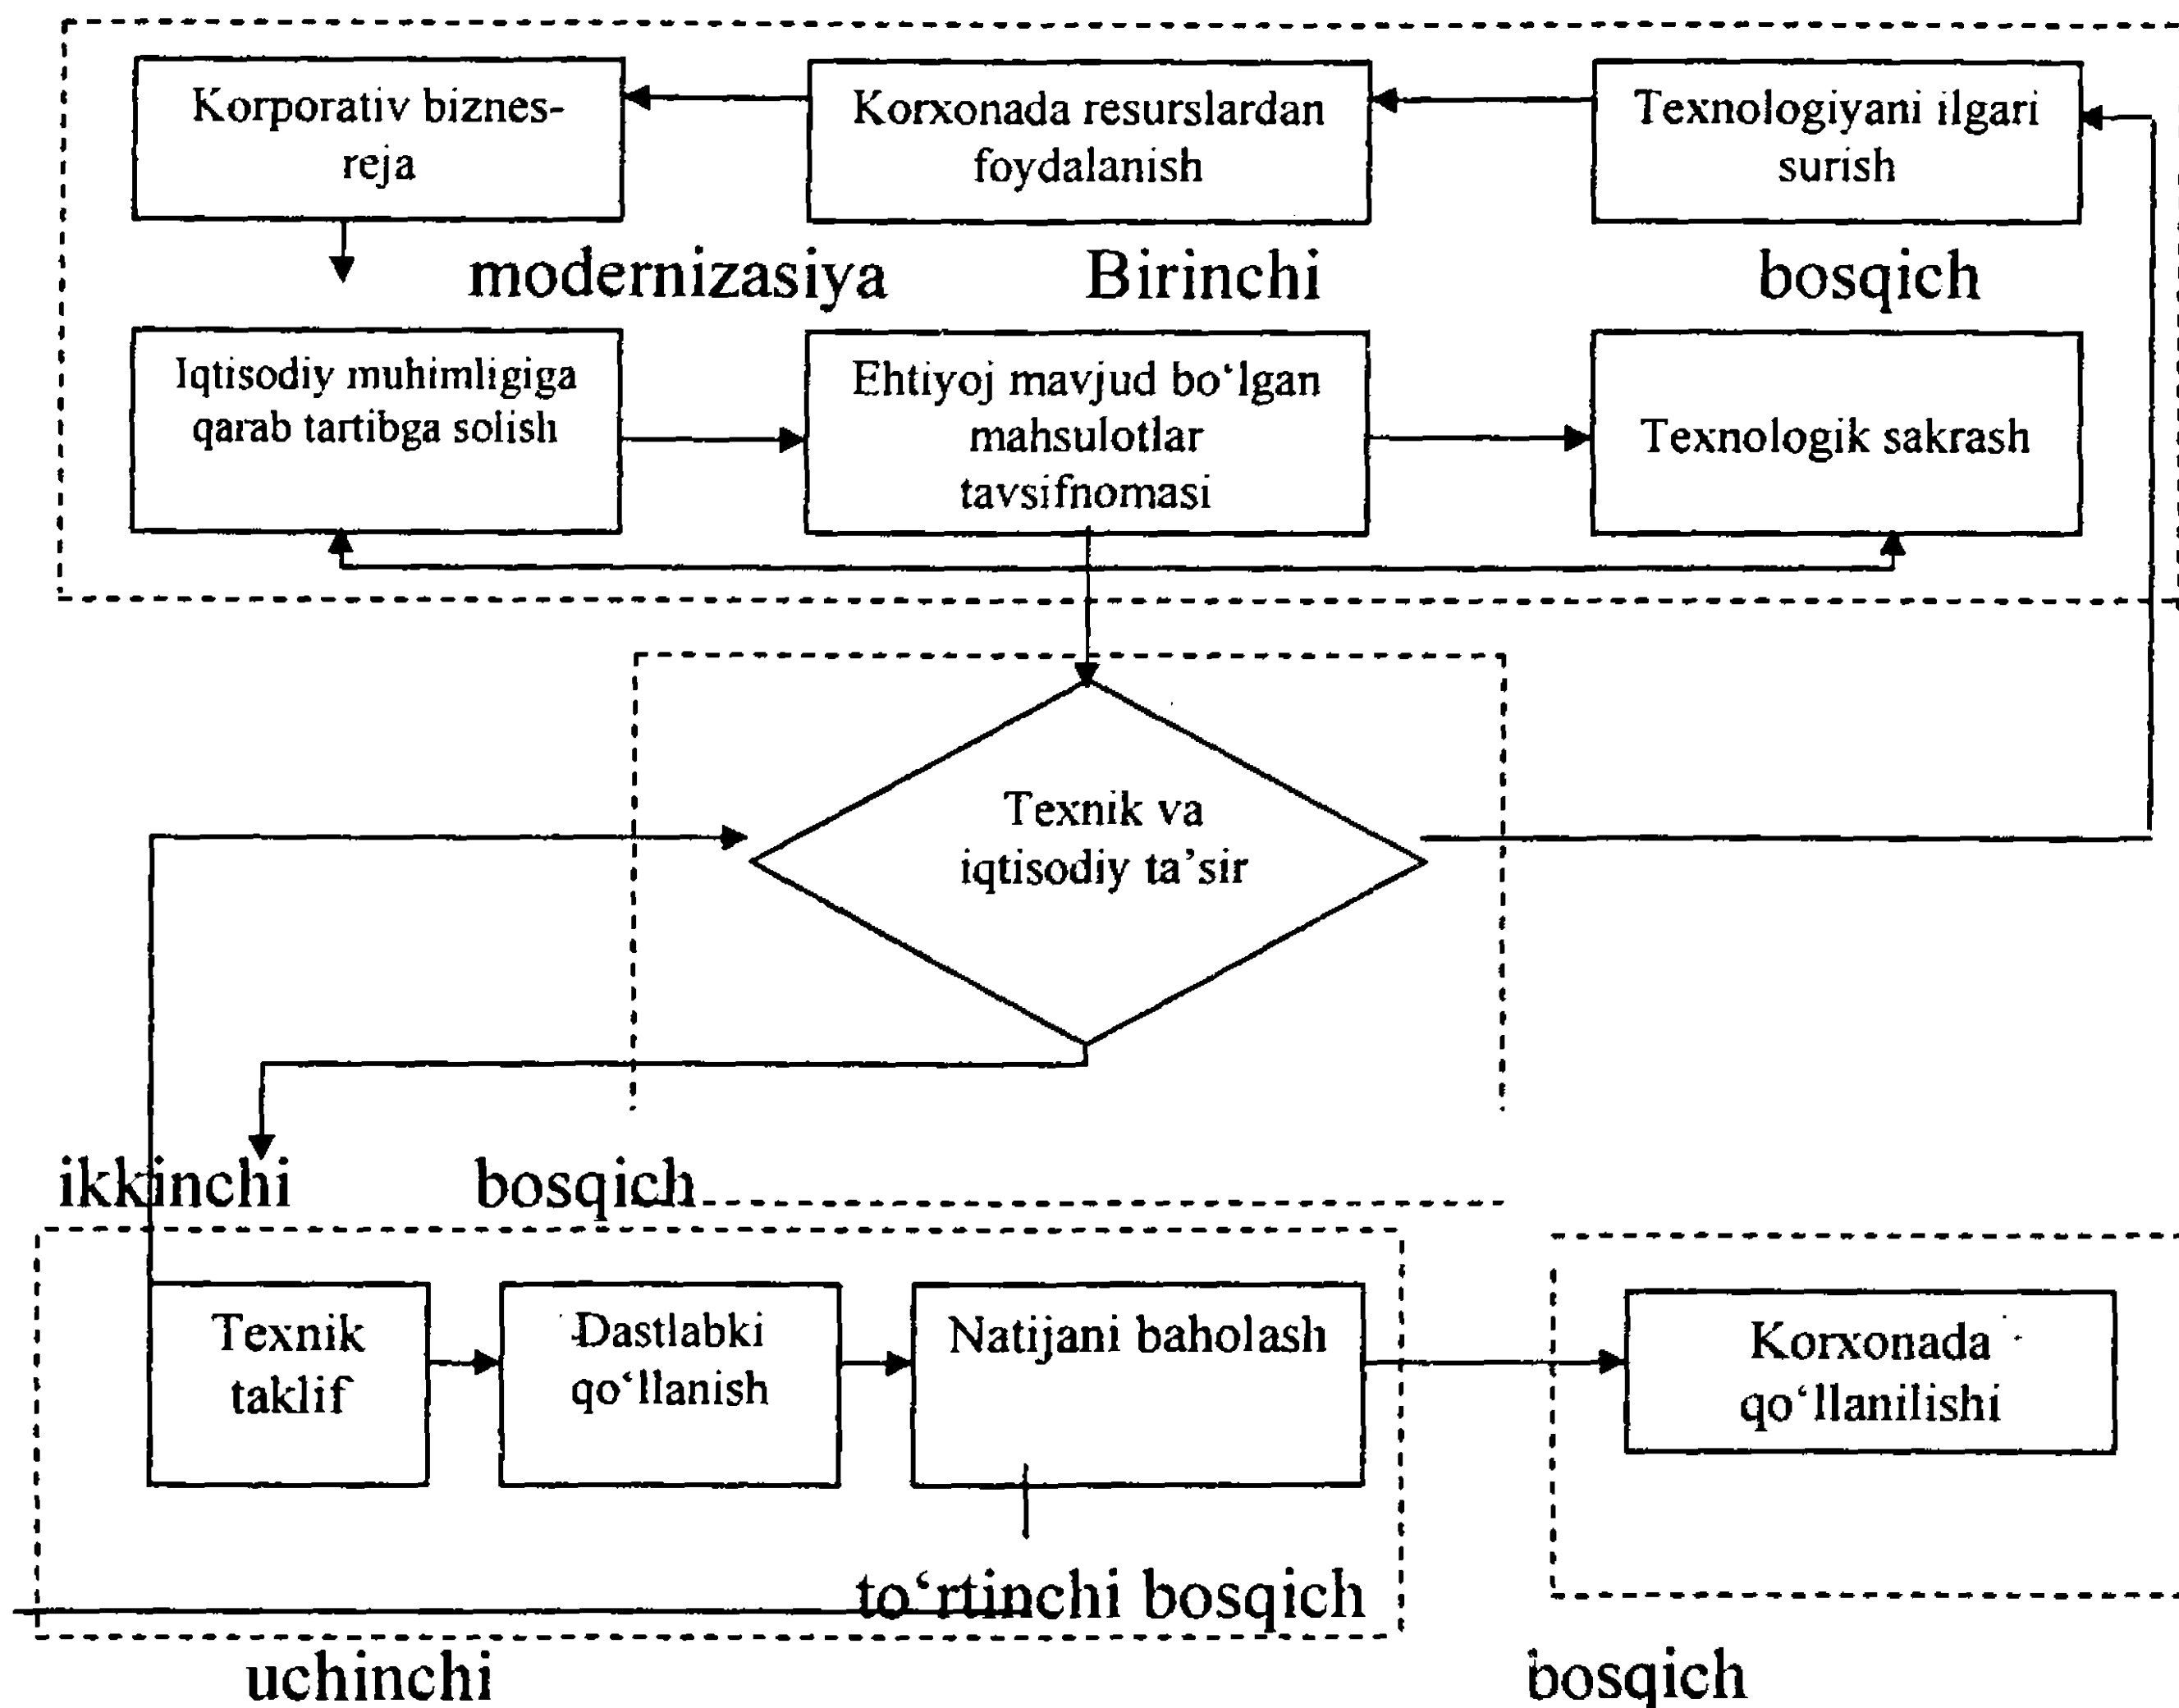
Korporativ biznes-reja

Korxonada resurslardan foydalanish

Texnologiyani ilgari surish

modernizasiya Birinchi bosqich

Iqtisodiy muhimligiga qarab tartibga solish

Ehtiyoj mavjud bo'lgan mahsulotlar tavsifnomasi

Texnologik sakrash

Texnik va iqtisodiy ta'sir

ikkinchi bosqich

Texnik taklif

Dastlabki qo'llanish

Natijani baholash

Korxonada qo'llanilishi

to'rtinchi bosqich

uchinchi

bosqich